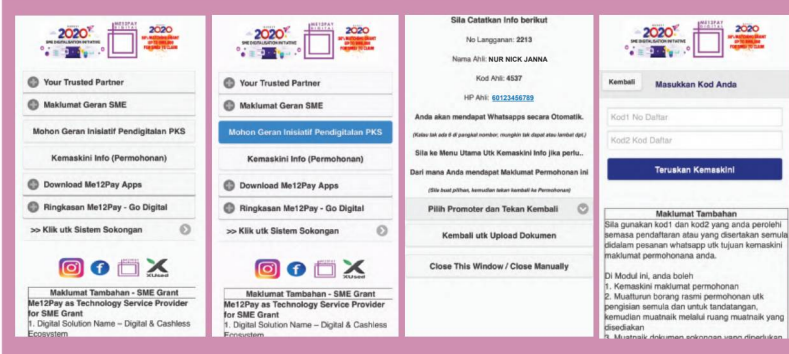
2020 SME DIGITALISATION INITIATIVE ME12PAY 2020

Your Trusted Partner

Maklumat Geran SME

Mohon Geran Inisiatif Pendigitalan PKS

Kemaskini Info (Permohonan)

Download Me12Pay Apps

Ringkasan Me12Pay - Go Digital

>> Klik utk Sistem Sokongan

Maklumat Tambahan - SME Grant

Me12Pay as Technology Service Provider for SME Grant

1. Digital Solution Name – Digital & Cashless Ecosystem

2020 SME DIGITALISATION INITIATIVE ME12PAY 2020

Your Trusted Partner

Maklumat Geran SME

Mohon Geran Inisiatif Pendigitalan PKS

Kemaskini Info (Permohonan)

Download Me12Pay Apps

Ringkasan Me12Pay - Go Digital

>> Klik utk Sistem Sokongan

Maklumat Tambahan - SME Grant

Me12Pay as Technology Service Provider for SME Grant

1. Digital Solution Name – Digital & Cashless Ecosystem

Sila Catatkan Info berikut

No Langganan: 2213

Nama Ahli: NUR NICK JANNA

Kod Ahli: 4537

HP Ahli: 60123456789

Anda akan mendapat Whatsapps secara Otomatik.

(Kalau tak ada 6 di pangkal nombor, mungkin tak dapat atau lambat dpt.)

Sila ke Menu Utama Utk Kemaskini Info jika perlu..

Dari mana Anda mendapat Maklumat Permohonan ini

(Sila buat pilihan, kemudian tekan kembali ke Permohonan)

Pilih Promoter dan Tekan Kembali

Kembali utk Upload Dokumen

Close This Window / Close Manually

2020 SME DIGITALISATION INITIATIVE ME12PAY 2020

Kembali

Masukkan Kod Anda

Kod1 No Daftar

Kod2 Kod Daftar

Teruskan Kemaskini

Maklumat Tambahan

Sila gunakan kod1 dan kod2 yang anda perolehi semasa pendaftaran atau yang disertakan semula didalam pesanan whatsapp utk tujuan kemaskini maklumat permohonana anda.

Di Modul ini, anda boleh

1. Kemaskini maklumat permohonan

2. Muatturun borang rasmi permohonan utk pengisian semula dan untuk tandatangan, kemudian muatnaik melalui ruang muatnaik yang disediakan

3. Muatnaik dokumen sokongan yang diperlukan